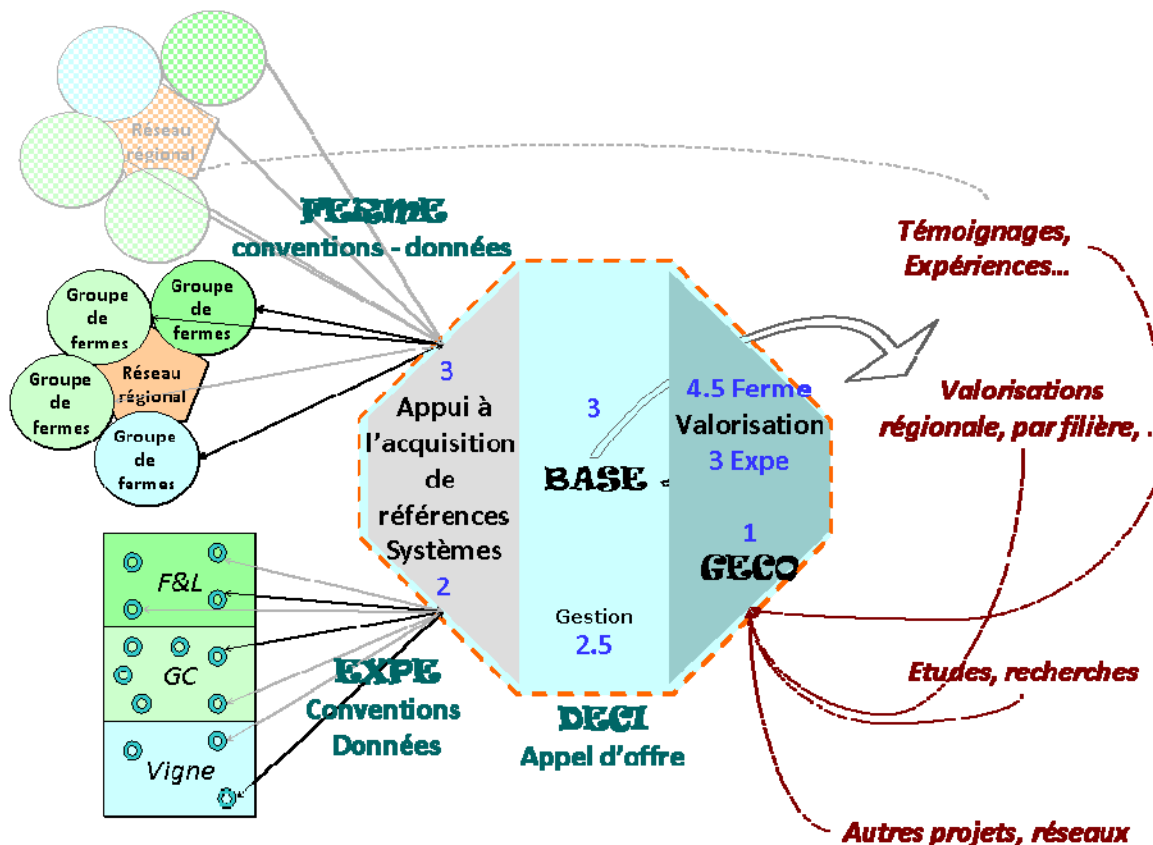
Réseau régional

FERME
conventions - données

Groupe de fermes

Groupe de fermes

Réseau régional

Groupe de fermes

Groupe de fermes

3
Appui à l'acquisition de références Systèmes
2

3

BASE

Gestion
2.5

4.5 Ferme
Valorisation
3 Expe

1
GECO

DECI
Appel d'offre

F&L

GC

Vigne

EXPE
Conventions Données

Témoignages, Expériences…

Valorisations régionale, par filière, .

Etudes, recherches

Autres projets, réseaux